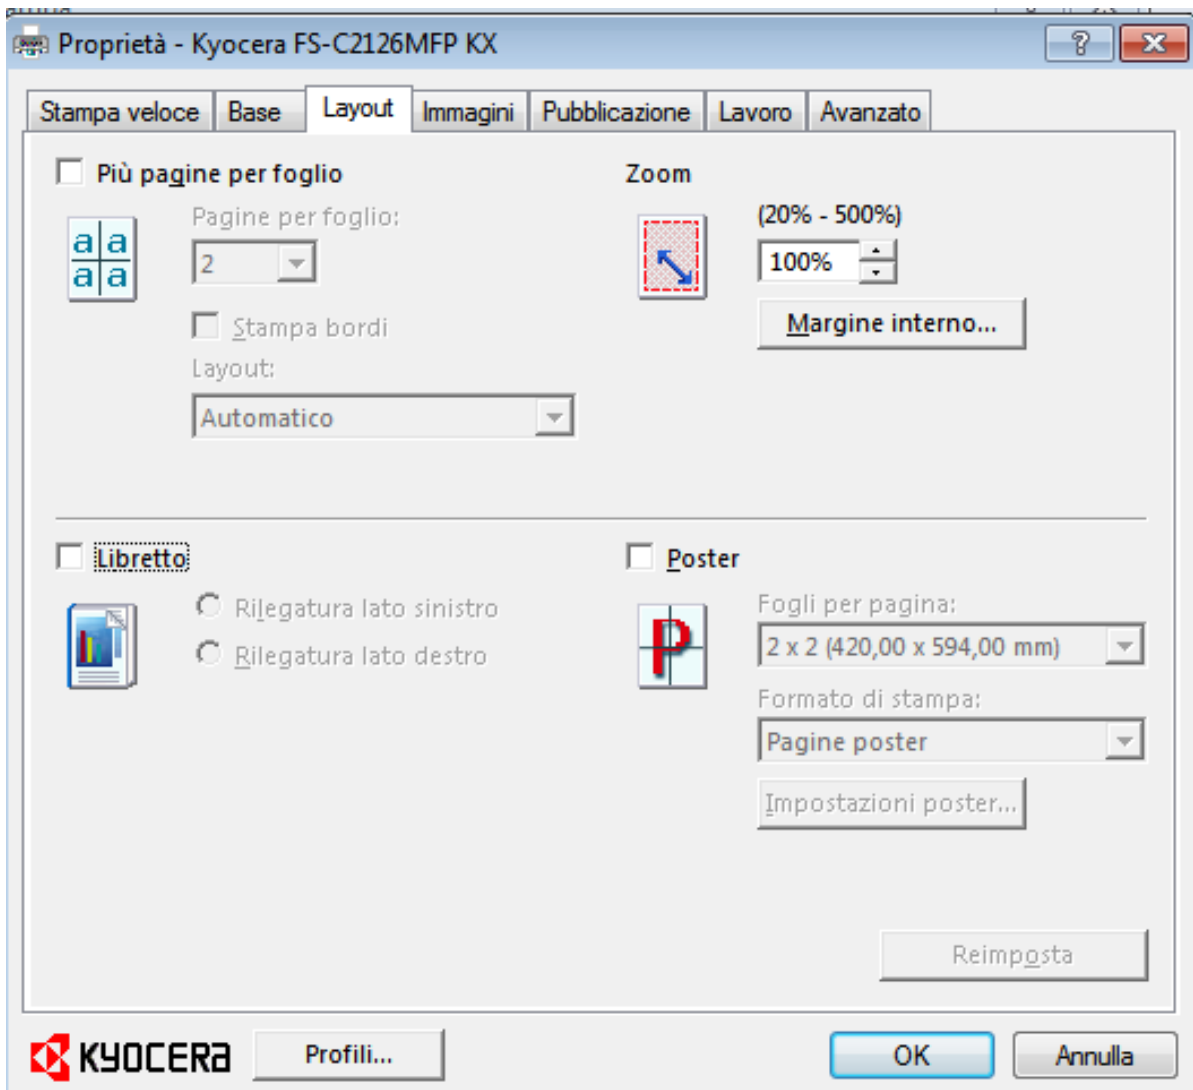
Proprietà - Kyocera FS-C2126MFP KX

?

Stampa veloce | Base | Layout | Immagini | Pubblicazione | Lavoro | Avanzato

Più pagine per foglio

a a
a a

Pagine per foglio:

2

Stampa bordi

Layout:

Automatico

Zoom

(20% - 500%)

100%

Margine interno...

Libretto

Rilegatura lato sinistro

Rilegatura lato destro

Poster

P

Fogli per pagina:

2 x 2 (420,00 x 594,00 mm)

Formato di stampa:

Pagine poster

Impostazioni poster...

Reimposta

KYOCERA

Profili...

OK

Annulla